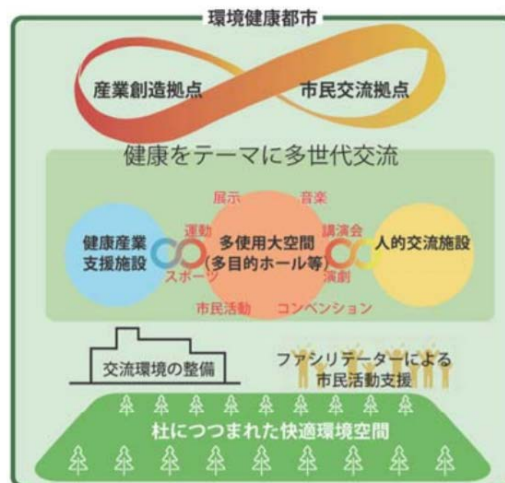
環境健康都市

産業創造拠点

市民交流拠点

健康をテーマに多世代交流

展示

音楽

運動

講演会

健康産業支援施設

多使用大空間（多目的ホール等）

人的交流施設

スポーツ

演劇

市民活動

コンベンション

交流環境の整備

ファシリテーターによる市民活動支援

杜につつまれた快適環境空間